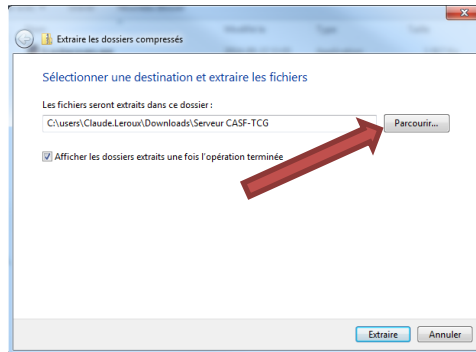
Extraire les dossiers compressés

Sélectionner une destination et extraire les fichiers

Les fichiers seront extraits dans ce dossier :

C:\users\Claude.Leroux\Downloads\Serveur CASF-TCG

Parcourir...

Afficher les dossiers extraits une fois l'opération terminée

Extraire

Annuler